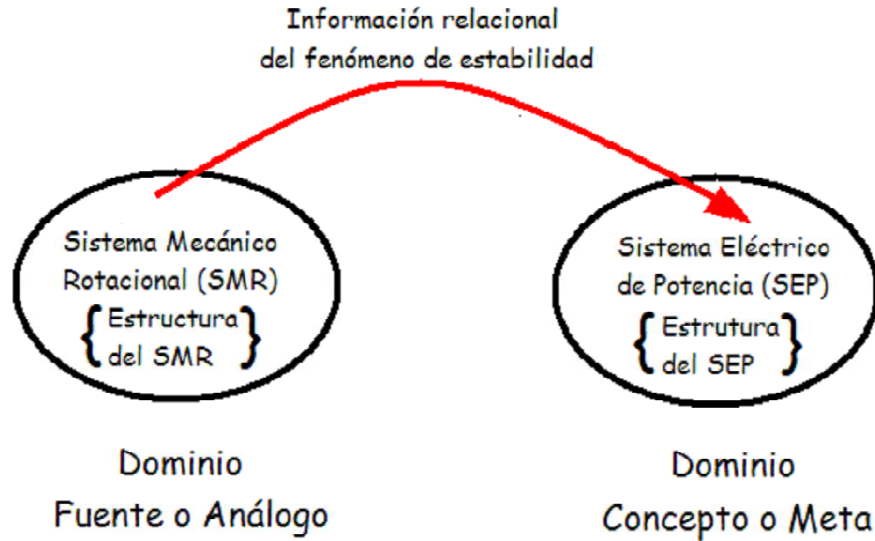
Información relacional
del fenómeno de estabilidad

Sistema Mecánico
Rotacional (SMR)
$\left\{ \begin{matrix} \text{Estructura} \\ \text{del SMR} \end{matrix} \right\}$

Sistema Eléctrico
de Potencia (SEP)
$\left\{ \begin{matrix} \text{Estrutura} \\ \text{del SEP} \end{matrix} \right\}$

Dominio
Fuente o Análogo

Dominio
Concepto o Meta